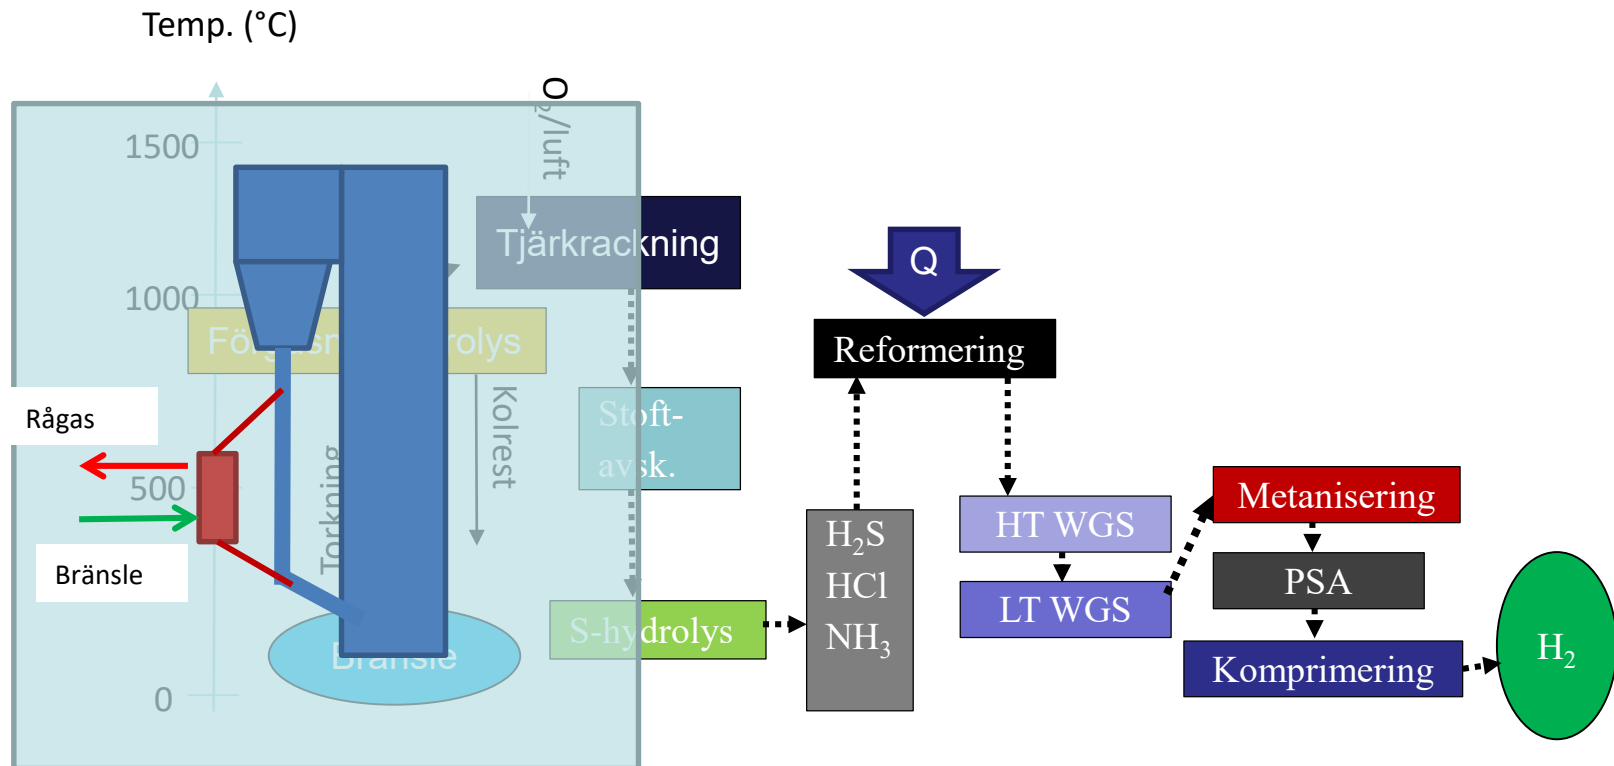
Temp. (°C)

1500

1000

500

0

$O_2$/luft

Tjärkrackning

Fö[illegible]rolys

Rågas

Bränsle

Torkning

Kolrest

Stoft-avsk.

Bränsle

S-hydrolys

Q

Reformering

$H_2S$
HCl
$NH_3$

HT WGS

LT WGS

Metanisering

PSA

Komprimering

$H_2$